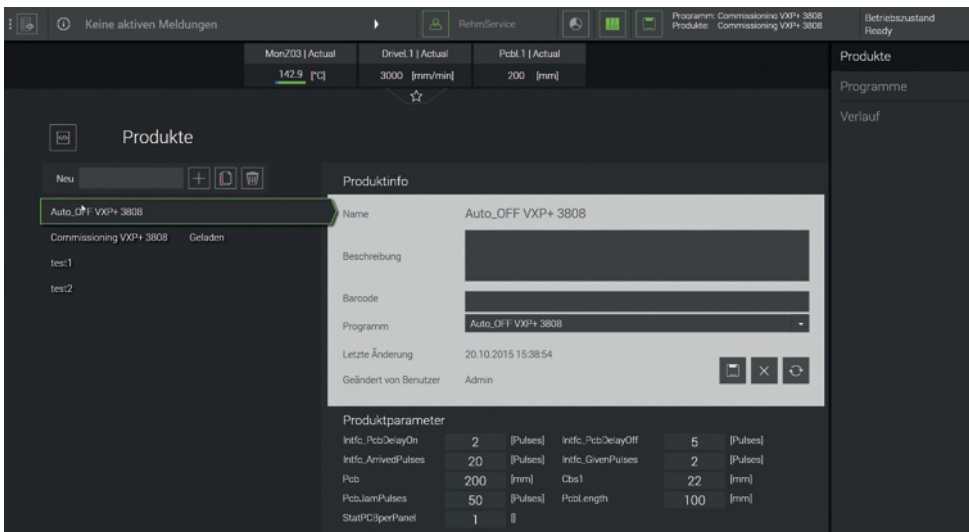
Keine aktiven Meldungen

RehmService

Programm: Commissioning VXP+ 3808
Produkte: Commissioning VXP+ 3808

Betriebszustand
Ready

MonZ03 | Actual
142.9 [°C]

DriveL1 | Actual
3000 [mm/min]

PcbL1 | Actual
200 [mm]

Produkte
Programme
Verlauf

Produkte

Neu

Auto_OFF VXP+ 3808
Commissioning VXP+ 3808 Geladen
test1
test2

Produktinfo

| | |
|---|---|
| Name | Auto_OFF VXP+ 3808 |
| Beschreibung | |
| Barcode | |
| Programm | Auto_OFF VXP+ 3808 |
| Letzte Änderung | 20.10.2015 15:38:54 |
| Geändert von Benutzer | Admin |

Produktparameter

| | | | | | |
|---|---|---|---|---|---|
| Intfc_PcbDelayOn | 2 | [Pulses] | Intfc_PcbDelayOff | 5 | [Pulses] |
| Intfc_ArrivedPulses | 20 | [Pulses] | Intfc_GivenPulses | 2 | [Pulses] |
| Pcb | 200 | [mm] | Cbs1 | 22 | [mm] |
| PcbJamPulses | 50 | [Pulses] | PcbLength | 100 | [mm] |
| StatPCBperPanel | 1 | [] | | | |